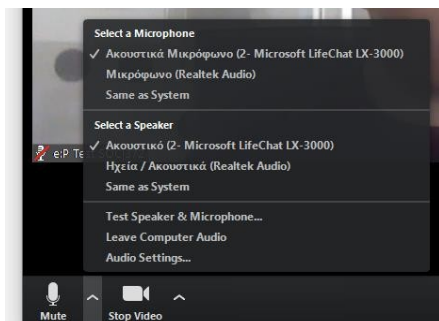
Select a Microphone
✓ Ακουστικά Μικρόφωνο (2- Microsoft LifeChat LX-3000)
Μικρόφωνο (Realtek Audio)
Same as System

Select a Speaker
✓ Ακουστικό (2- Microsoft LifeChat LX-3000)
Ηχεία / Ακουστικά (Realtek Audio)
Same as System

Test Speaker & Microphone...
Leave Computer Audio
Audio Settings...

eP Te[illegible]

Mute
Stop Video